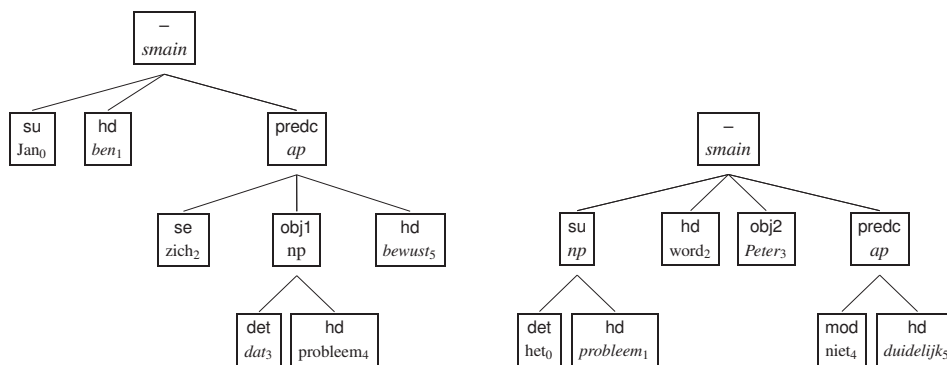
–
smain

su
Jan$_0$

hd
ben$_1$

predc
ap

se
zich$_2$

obj1
np

hd
bewust$_5$

det
dat$_3$

hd
probleem$_4$

–
smain

su
np

hd
word$_2$

obj2
Peter$_3$

predc
ap

det
het$_0$

hd
probleem$_1$

mod
niet$_4$

hd
duidelijk$_5$